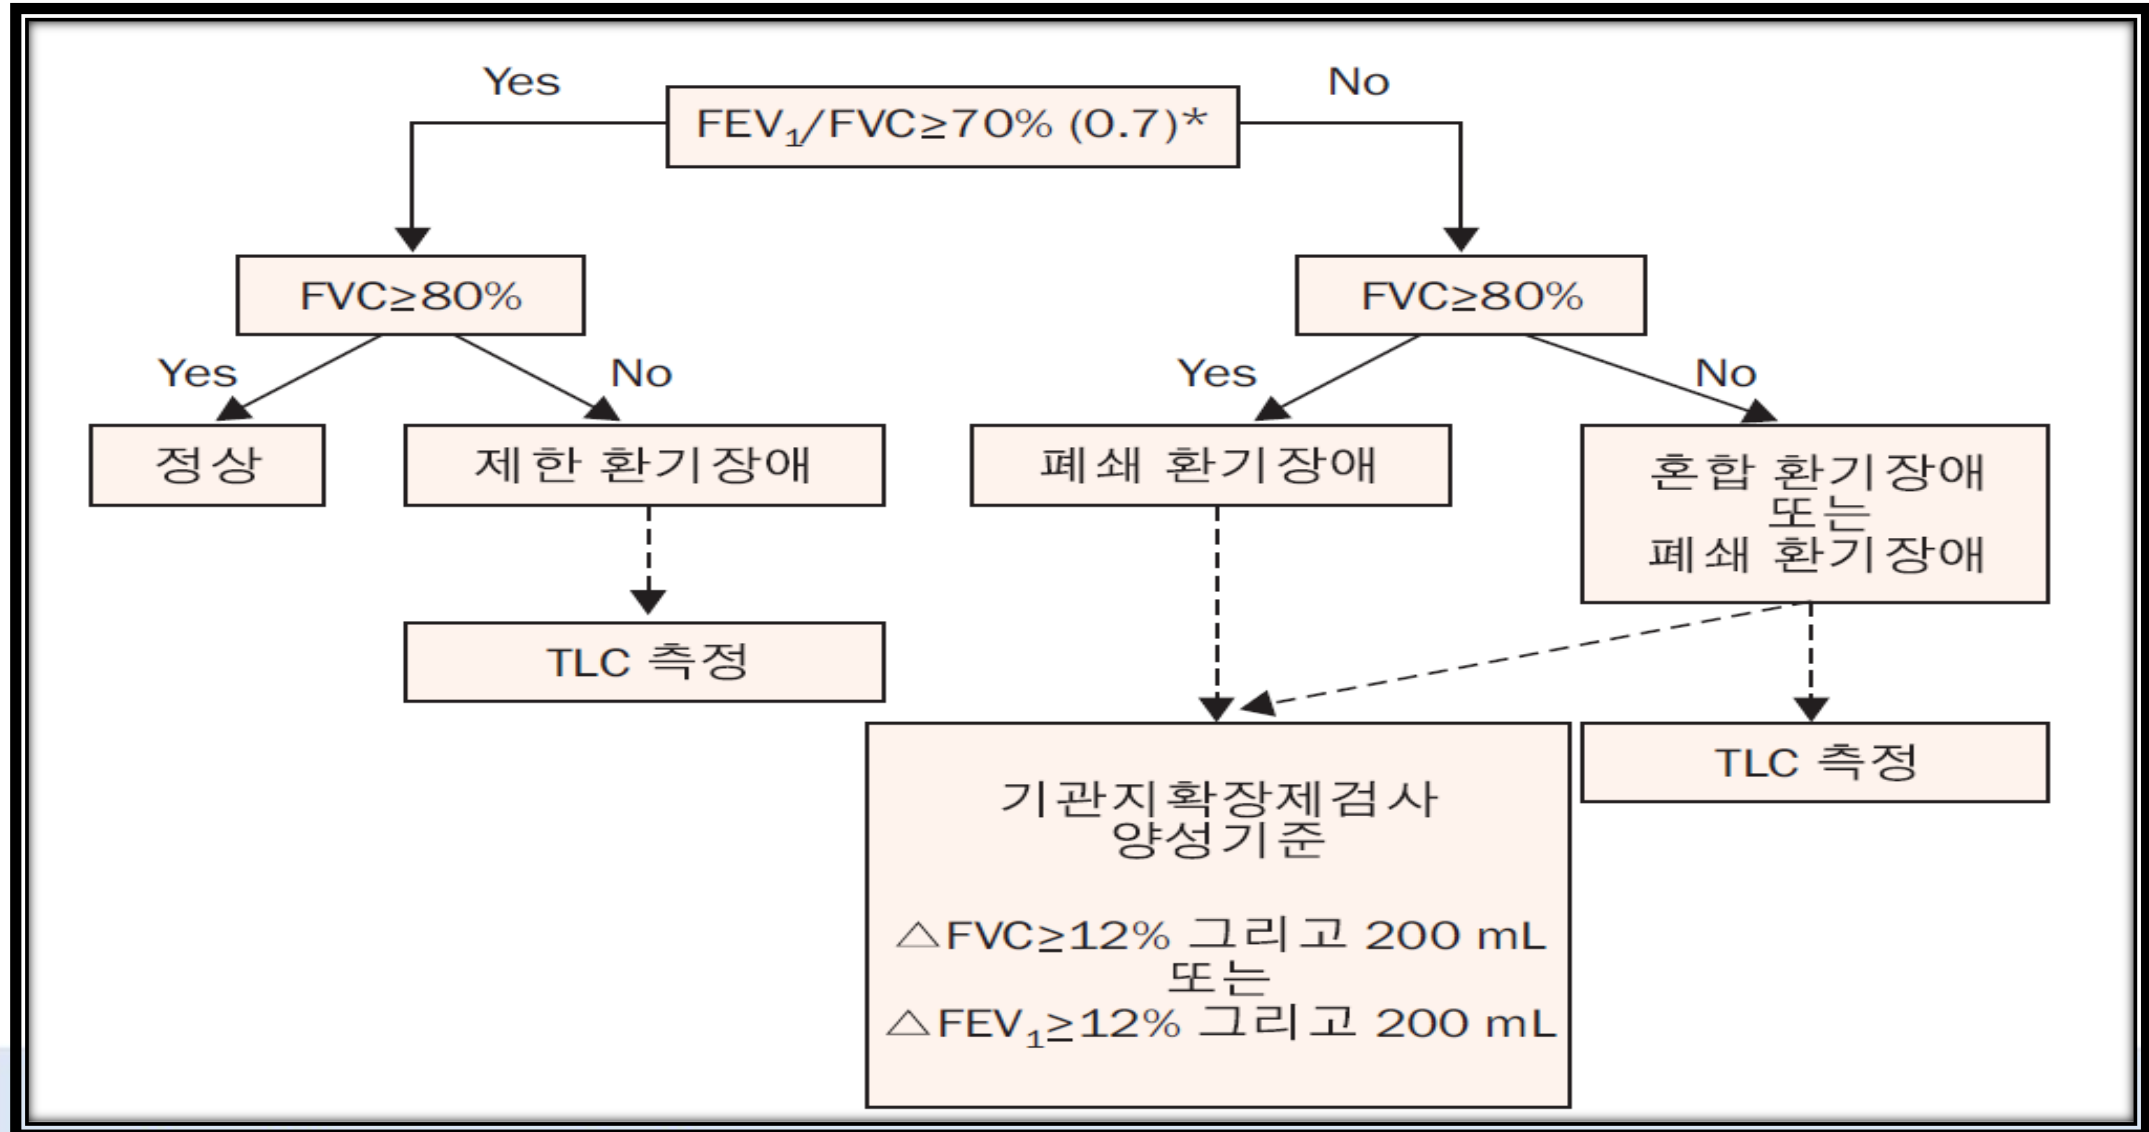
Yes

$FEV_1/FVC \geq 70\%$ (0.7)*

No

$FVC \geq 80\%$

$FVC \geq 80\%$

Yes

No

Yes

No

정상

제한 환기장애

폐쇄 환기장애

혼합 환기장애
또는
폐쇄 환기장애

TLC 측정

기관지확장제검사
양성기준

$\triangle FVC \geq 12\%$ 그리고 200 mL
또는
$\triangle FEV_1 \geq 12\%$ 그리고 200 mL

TLC 측정